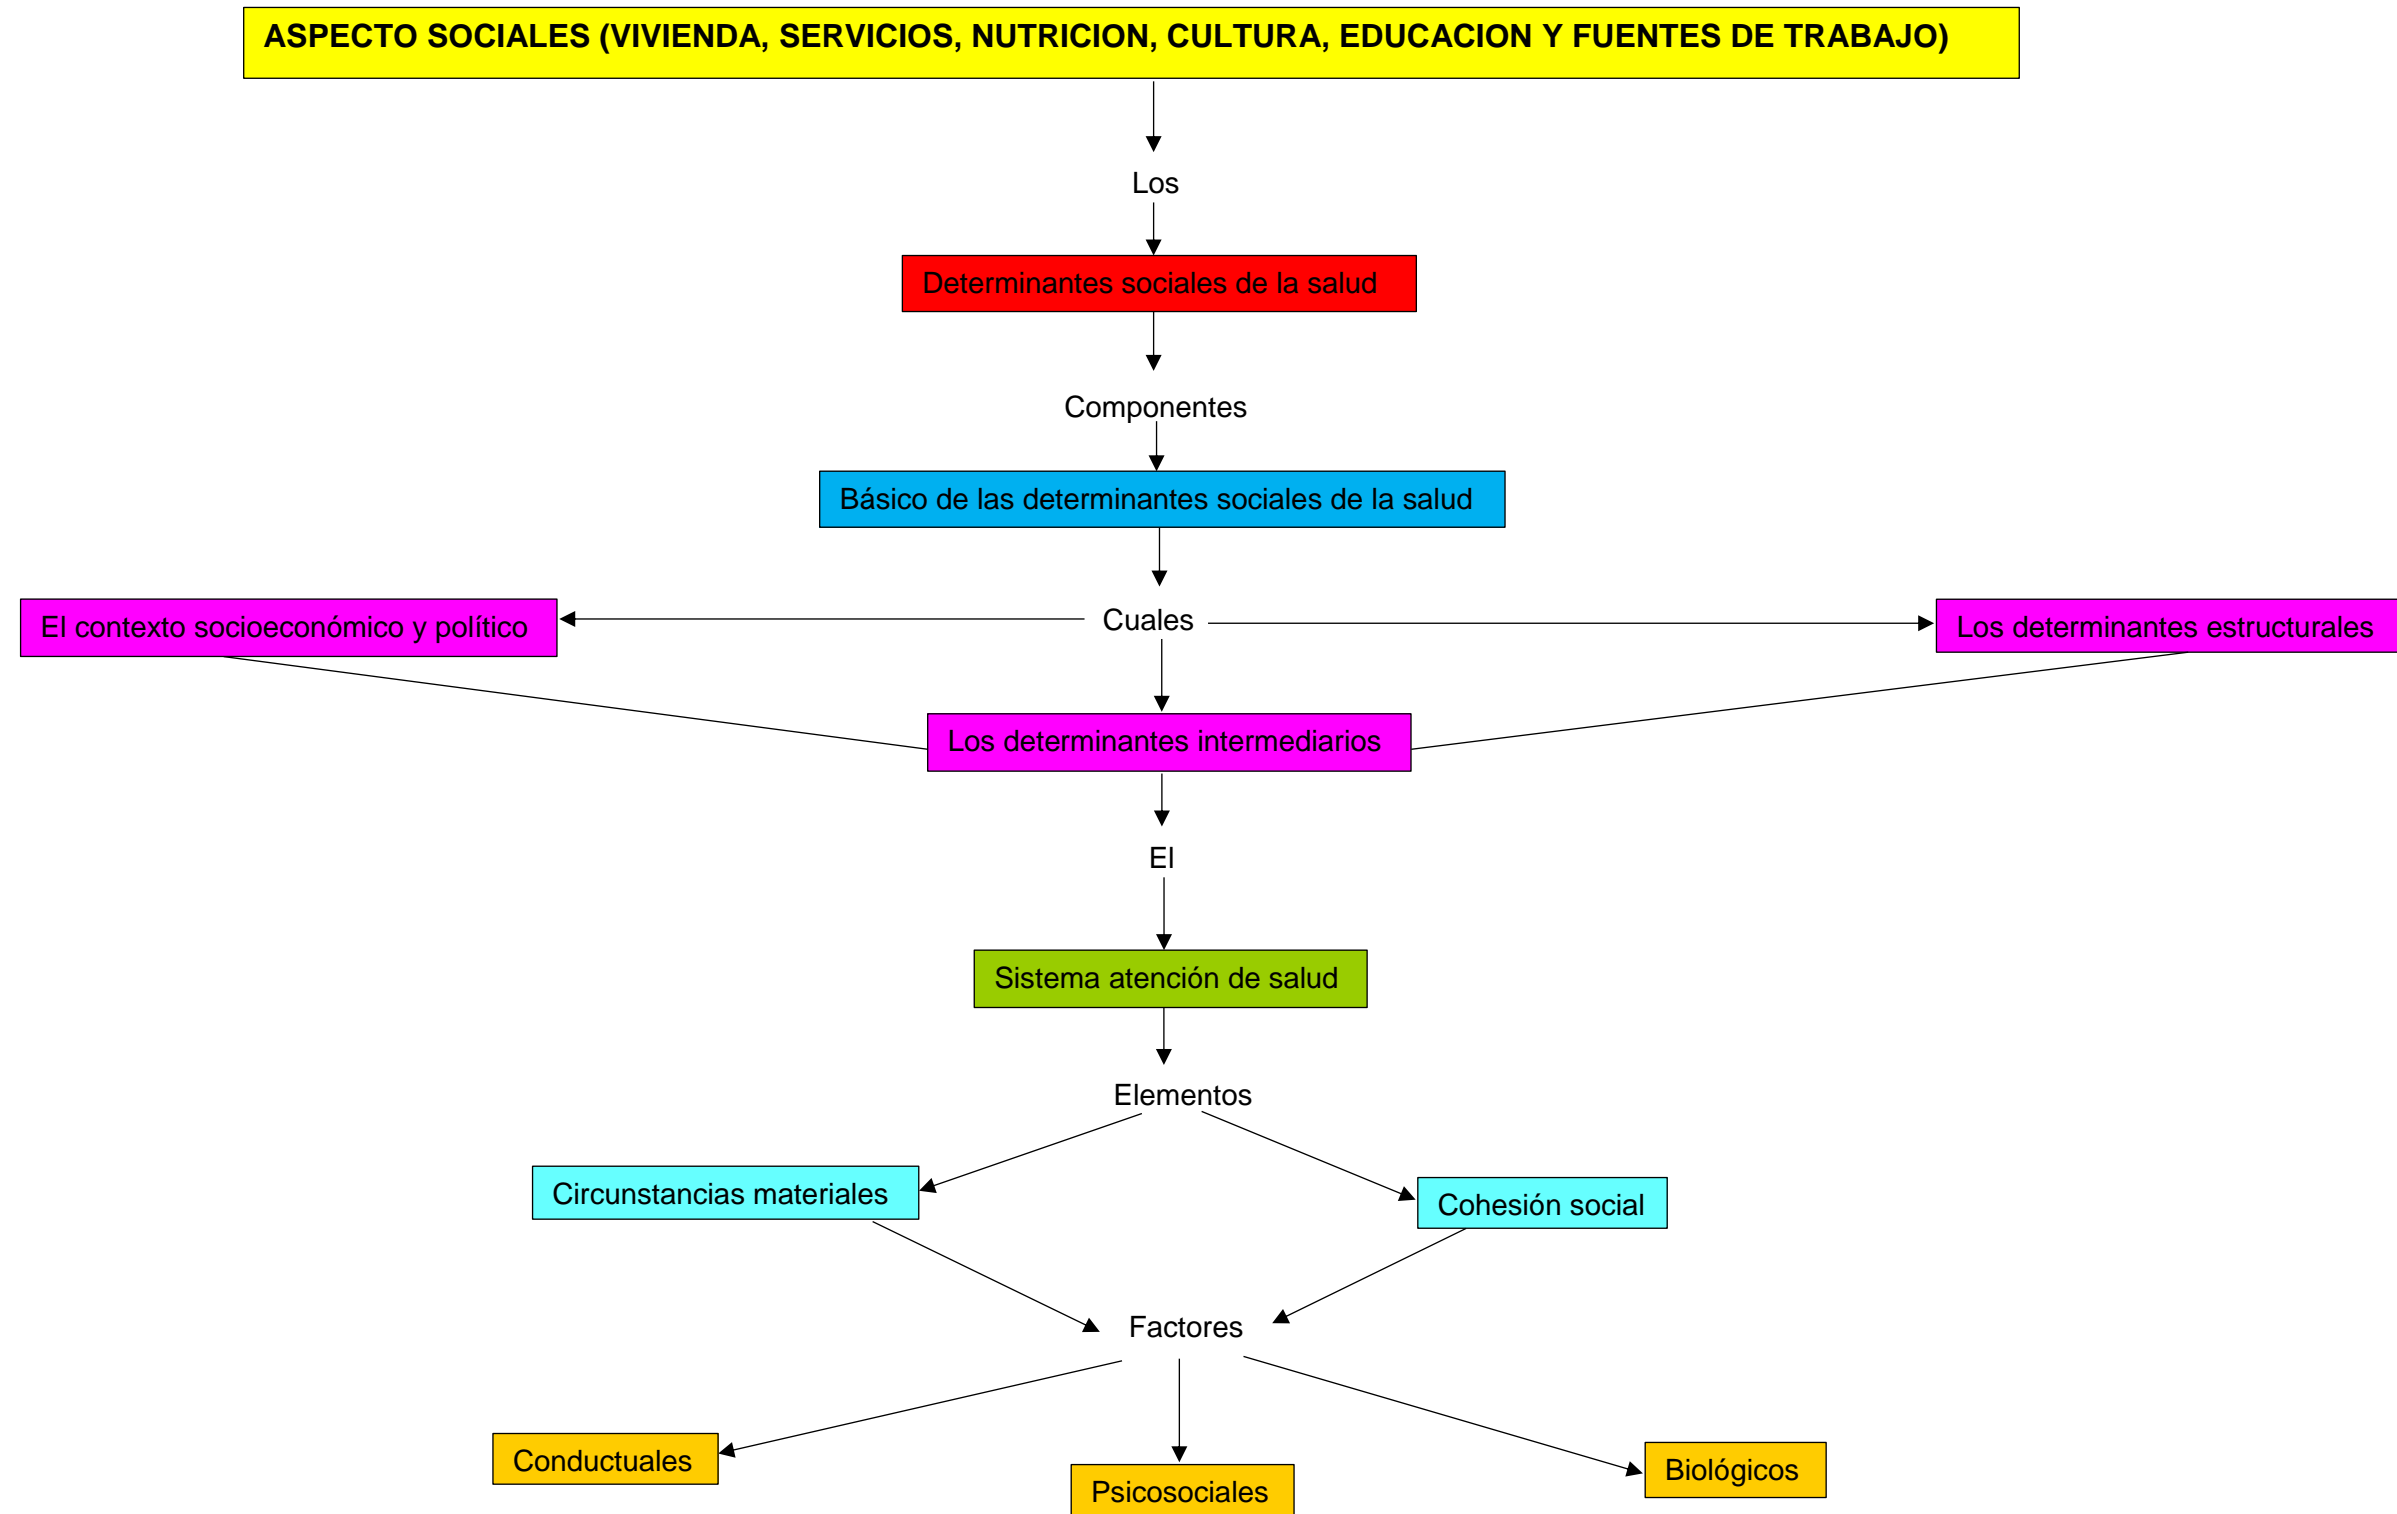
ASPECTO SOCIALES (VIVIENDA, SERVICIOS, NUTRICION, CULTURA, EDUCACION Y FUENTES DE TRABAJO)

Los

Determinantes sociales de la salud

Componentes

Básico de las determinantes sociales de la salud

Cuales

El contexto socioeconómico y político

Los determinantes estructurales

Los determinantes intermediarios

El

Sistema atención de salud

Elementos

Circunstancias materiales

Cohesión social

Factores

Conductuales

Psicosociales

Biológicos